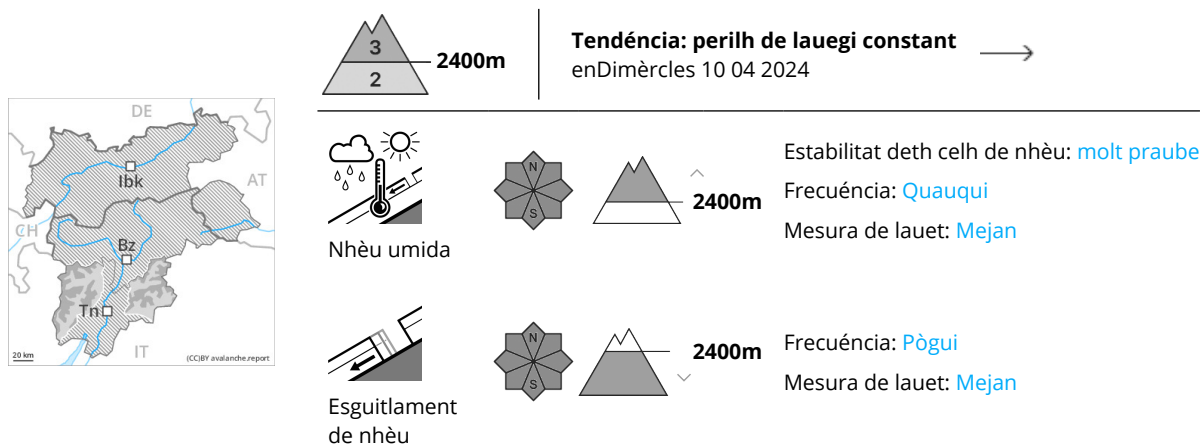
DE
AT
CH
Ibk
Bz
Tn
IT
20 km
(CC)BY avalanche.report

3
2
2400m

Tendéncia: perilh de lauegi constant
enDimèrcles 10 04 2024

Nhèu umida

N
S
2400m

Estabilitat deth celh de nhèu: molt praube
Frecuéncia: Quauqui
Mesura de lauet: Mejan

Esguitlament de nhèu

N
S
2400m

Frecuéncia: Pògui
Mesura de lauet: Mejan